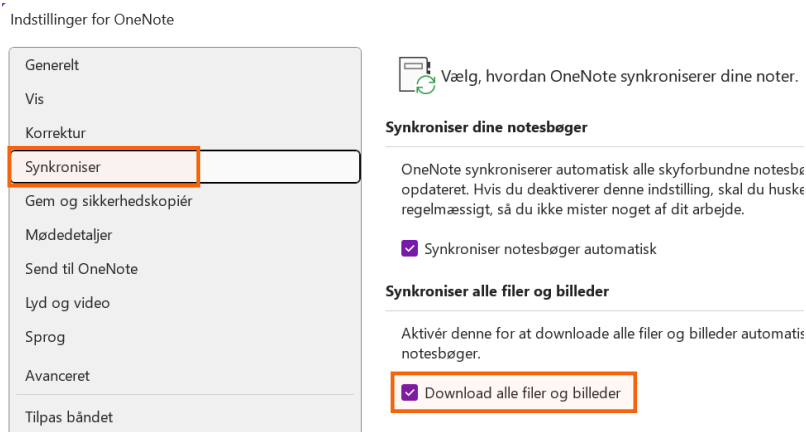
Indstillinger for OneNote

Generelt
Vis
Korrektur
Synkroniser
Gem og sikkerhedskopiér
Mødedetaljer
Send til OneNote
Lyd og video
Sprog
Avanceret
Tilpas båndet

Vælg, hvordan OneNote synkroniserer dine noter.

Synkroniser dine notesbøger

OneNote synkroniserer automatisk alle skyforbundne notesbø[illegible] opdateret. Hvis du deaktiverer denne indstilling, skal du huske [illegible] regelmæssigt, så du ikke mister noget af dit arbejde.

Synkroniser notesbøger automatisk

Synkroniser alle filer og billeder

Aktivér denne for at downloade alle filer og billeder automatis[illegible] notesbøger.

Download alle filer og billeder